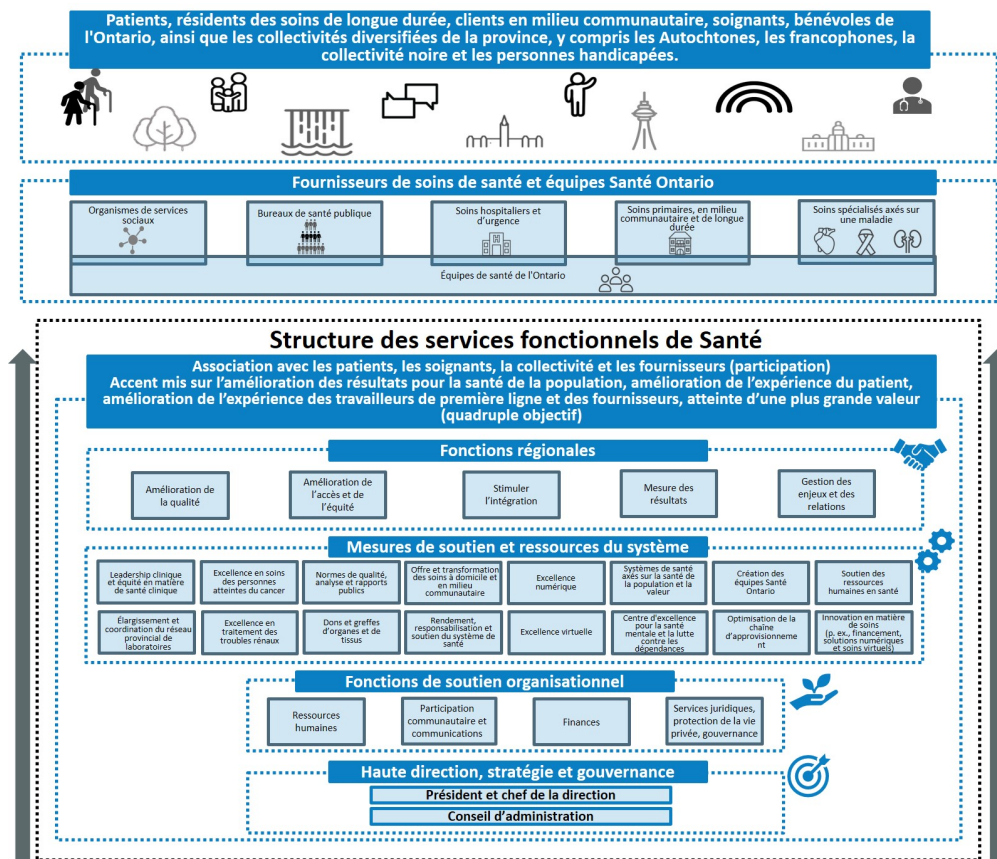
Patients, résidents des soins de longue durée, clients en milieu communautaire, soignants, bénévoles de l'Ontario, ainsi que les collectivités diversifiées de la province, y compris les Autochtones, les francophones, la collectivité noire et les personnes handicapées.

Fournisseurs de soins de santé et équipes Santé Ontario

Organismes de services sociaux

Bureaux de santé publique

Soins hospitaliers et d'urgence

Soins primaires, en milieu communautaire et de longue durée

Soins spécialisés axés sur une maladie

Équipes de santé de l'Ontario

Structure des services fonctionnels de Santé

Association avec les patients, les soignants, la collectivité et les fournisseurs (participation)
Accent mis sur l'amélioration des résultats pour la santé de la population, amélioration de l'expérience du patient, amélioration de l'expérience des travailleurs de première ligne et des fournisseurs, atteinte d'une plus grande valeur (quadruple objectif)

Fonctions régionales

Amélioration de la qualité

Amélioration de l'accès et de l'équité

Stimuler l'intégration

Mesure des résultats

Gestion des enjeux et des relations

Mesures de soutien et ressources du système

Leadership clinique et équité en matière de santé clinique

Excellence en soins des personnes atteintes du cancer

Normes de qualité, analyse et rapports publics

Offre et transformation des soins à domicile et en milieu communautaire

Excellence numérique

Systèmes de santé axés sur la santé de la population et la valeur

Création des équipes Santé Ontario

Soutien des ressources humaines en santé

Élargissement et coordination du réseau provincial de laboratoires

Excellence en traitement des troubles rénaux

Dons et greffes d'organes et de tissus

Rendement, responsabilisation et soutien du système de santé

Excellence virtuelle

Centre d'excellence pour la santé mentale et la lutte contre les dépendances

Optimisation de la chaîne d'approvisionnement

Innovation en matière de soins (p. ex., financement, solutions numériques et soins virtuels)

Fonctions de soutien organisationnel

Ressources humaines

Participation communautaire et communications

Finances

Services juridiques, protection de la vie privée, gouvernance

Haute direction, stratégie et gouvernance

Président et chef de la direction

Conseil d'administration